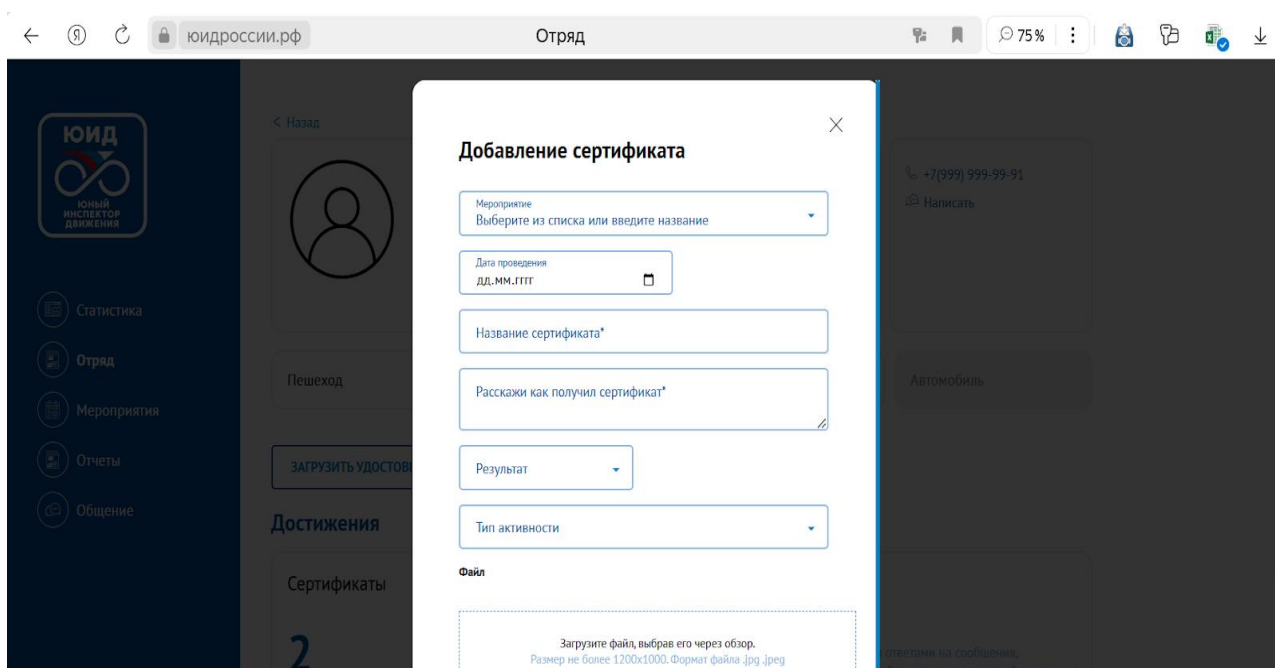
юидроссии.рф
Отряд
75 %

ЮИД
ЮНЫЙ ИНСПЕКТОР ДВИЖЕНИЯ

Статистика
Отряд
Мероприятия
Отчеты
Общение

< Назад

+7(999) 999-99-91
Написать

Пешеход
Автомобиль

ЗАГРУЗИТЬ УДОСТОВ

Достижения

Сертификаты

2

ответами на сообщения,

Добавление сертификата

Мероприятие
Выберите из списка или введите название

Дата проведения
дд.мм.гггг

Название сертификата*

Расскажи как получил сертификат*

Результат

Тип активности

Файл

Загрузите файл, выбрав его через обзор.
Размер не более 1200x1000. Формат файла .jpg .jpeg